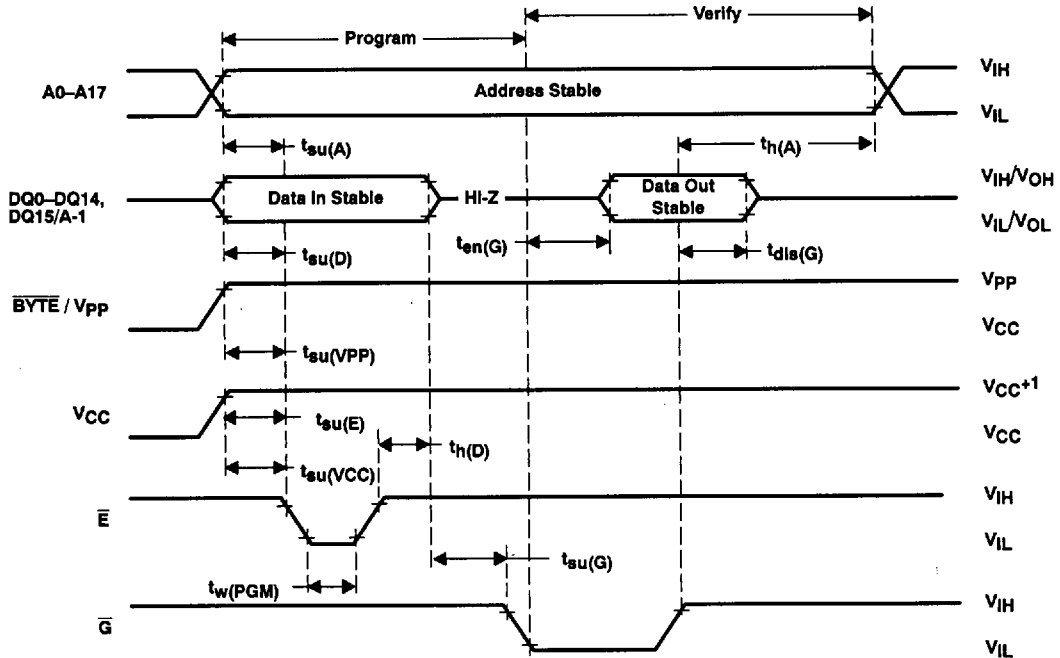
Program

Verify

A0–A17

Address Stable

$V_{IH}$

$V_{IL}$

$t_{su(A)}$

$t_{h(A)}$

DQ0–DQ14, DQ15/A-1

Data In Stable

HI-Z

Data Out Stable

$V_{IH}/V_{OH}$

$V_{IL}/V_{OL}$

$t_{su(D)}$

$t_{en(G)}$

$t_{dis(G)}$

$\overline{BYTE}$ / $V_{PP}$

$V_{PP}$

$V_{CC}$

$t_{su(VPP)}$

$V_{CC}$

$V_{CC}+1$

$t_{su(E)}$

$t_{h(D)}$

$V_{CC}$

$t_{su(VCC)}$

$\overline{E}$

$V_{IH}$

$V_{IL}$

$t_{su(G)}$

$t_{w(PGM)}$

$\overline{G}$

$V_{IH}$

$V_{IL}$